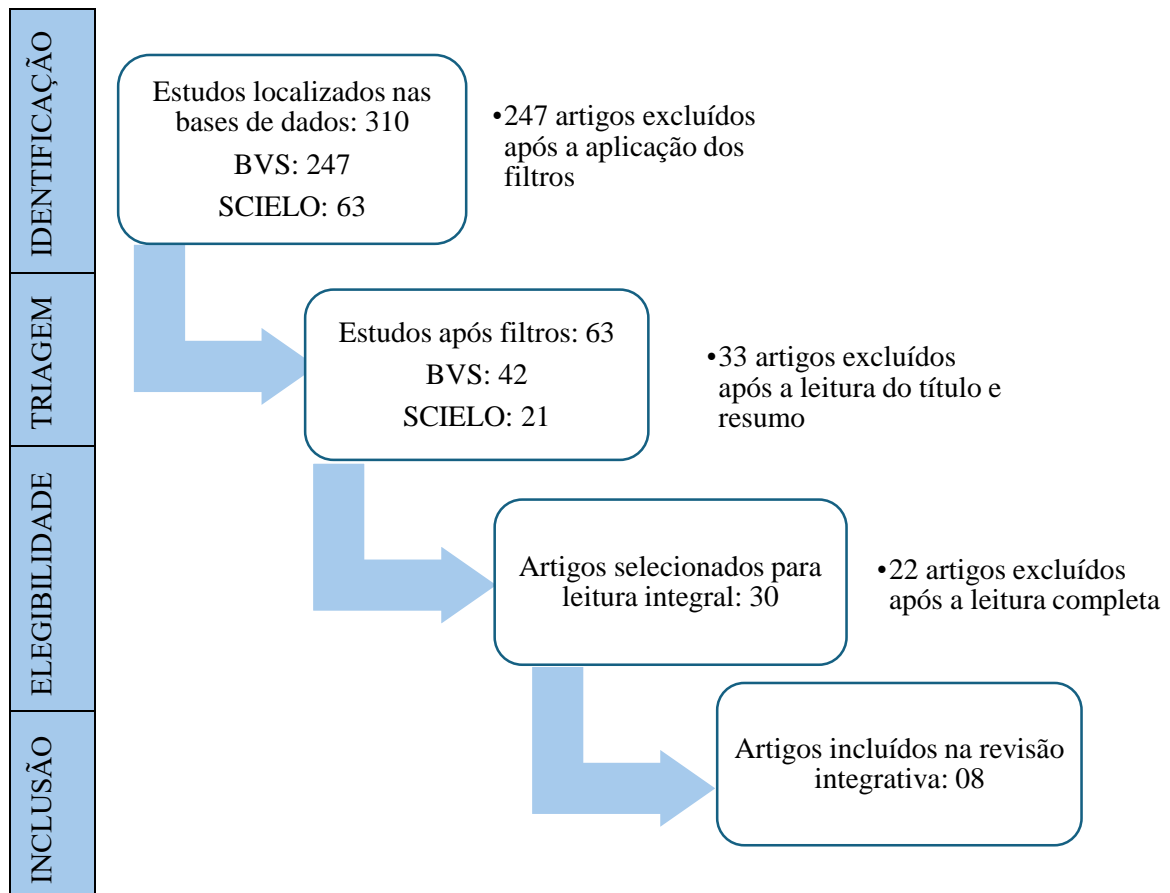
IDENTIFICAÇÃO

Estudos localizados nas bases de dados: 310

BVS: 247

SCIELO: 63

•247 artigos excluídos após a aplicação dos filtros

TRIAGEM

Estudos após filtros: 63

BVS: 42

SCIELO: 21

•33 artigos excluídos após a leitura do título e resumo

ELEGIBILIDADE

Artigos selecionados para leitura integral: 30

•22 artigos excluídos após a leitura completa

INCLUSÃO

Artigos incluídos na revisão integrativa: 08